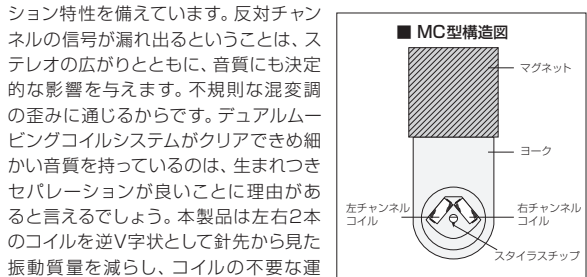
ション特性を備えています。反対チャンネルの信号が漏れ出るということは、ステレオの広がりとともに、音質にも決定的な影響を与えます。不規則な混変調の歪みに通じるからです。デュアルムービングコイルシステムがクリアできめ細かい音質を持っているのは、生まれつきセパレーションが良いことに理由があると言えるでしょう。本製品は左右2本のコイルを逆V字状として針先から見た振動質量を減らし、コイルの不要な運

■ MC型構造図

マグネット

ヨーク

左チャンネルコイル

右チャンネルコイル

スタイラスチップ